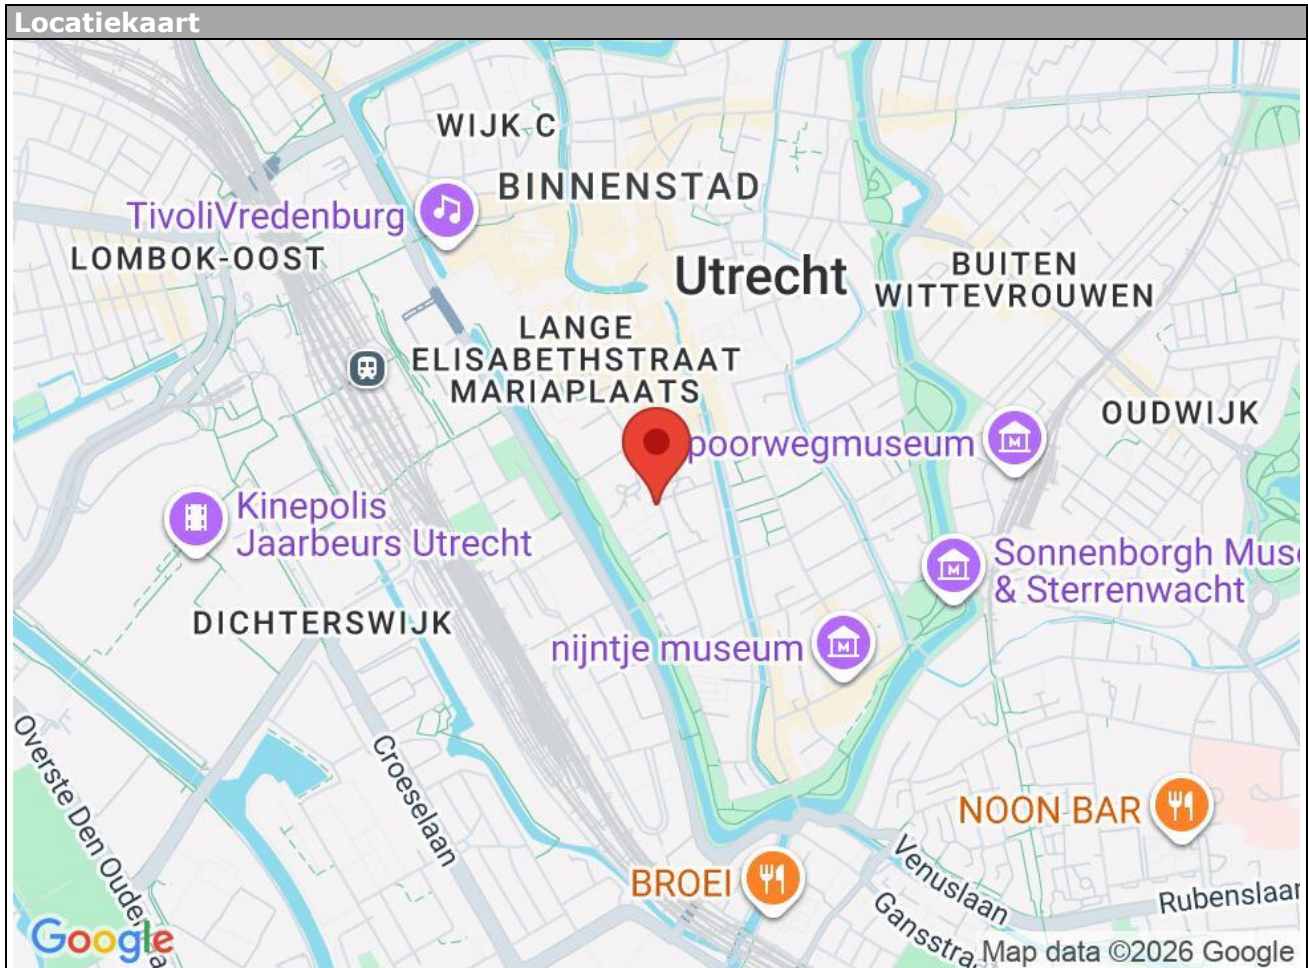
Locatiekaart

WIJK C
BINNENSTAD
TivoliVredenburg
LOMBOK-OOST
Utrecht
BUITEN WITTEVROUWEN
LANGE ELISABETHSTRAAT
MARIAPLAATS
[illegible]poorwegmuseum
OUDWIJK
Kinepolis Jaarbeurs Utrecht
Sonnenborgh Mus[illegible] & Sterrenwacht
DICHTERSWIJK
nijntje museum
Overste Den Oude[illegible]
Croeselaan
NOON BAR
Venuslaan
BROEI
Rubenslaan
Gansstra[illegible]
Google
Map data ©2026 Google